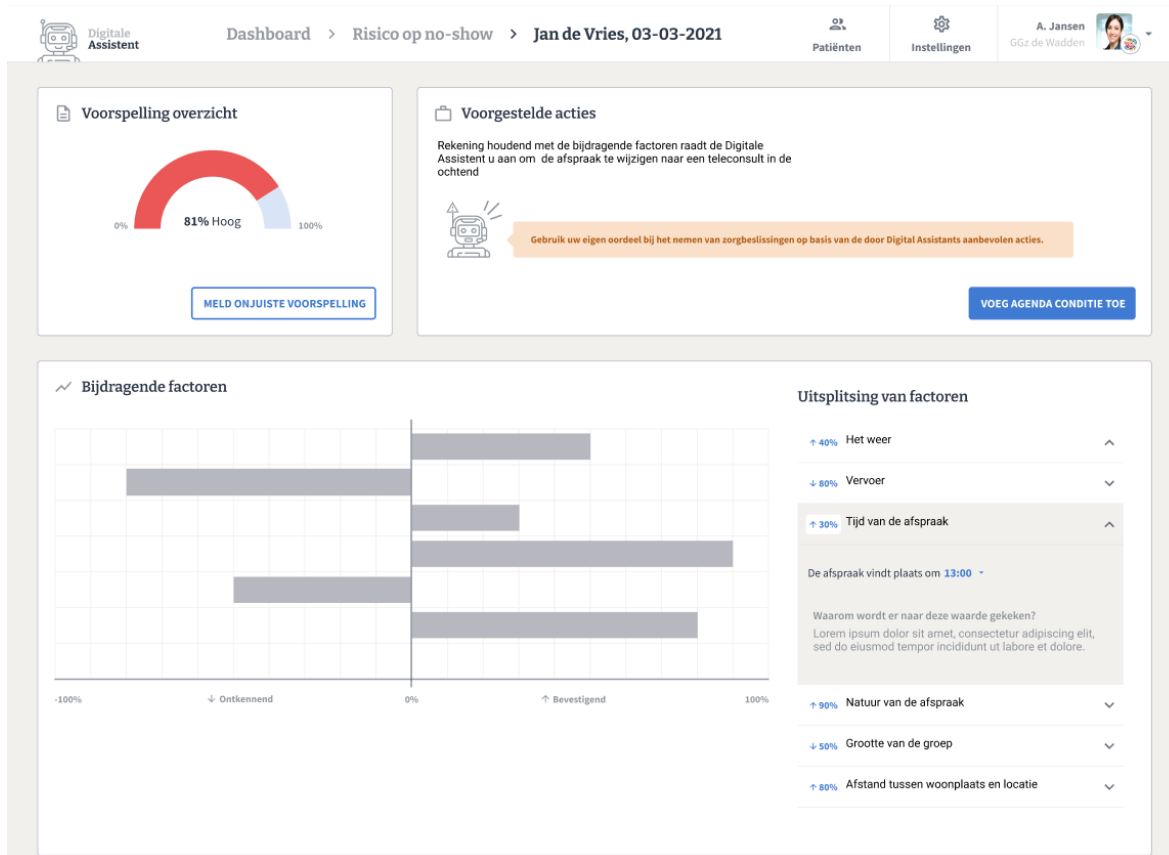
Digitale Assistent

Dashboard > Risico op no-show > Jan de Vries, 03-03-2021

Patiënten

Instellingen

A. Jansen
GGz de Wadden

Voorspelling overzicht

0%
81% Hoog
100%

MELD ONJUISTE VOORSPELLING

Voorgestelde acties

Rekening houdend met de bijdragende factoren raadt de Digitale Assistent u aan om de afspraak te wijzigen naar een teleconsult in de ochtend

Gebruik uw eigen oordeel bij het nemen van zorgbeslissingen op basis van de door Digital Assistants aanbevolen acties.

VOEG AGENDA CONDITIE TOE

Bijdragende factoren

-100%
↓ Ontkennend
0%
↑ Bevestigend
100%

Uitsplitsing van factoren

↑ 40% Het weer

↓ 80% Vervoer

↑ 30% Tijd van de afspraak

De afspraak vindt plaats om 13:00

Waarom wordt er naar deze waarde gekeken?
Lorem ipsum dolor sit amet, consectetur adipiscing elit, sed do eiusmod tempor incididunt ut labore et dolore.

↑ 90% Natuur van de afspraak

↓ 50% Grootte van de groep

↑ 80% Afstand tussen woonplaats en locatie